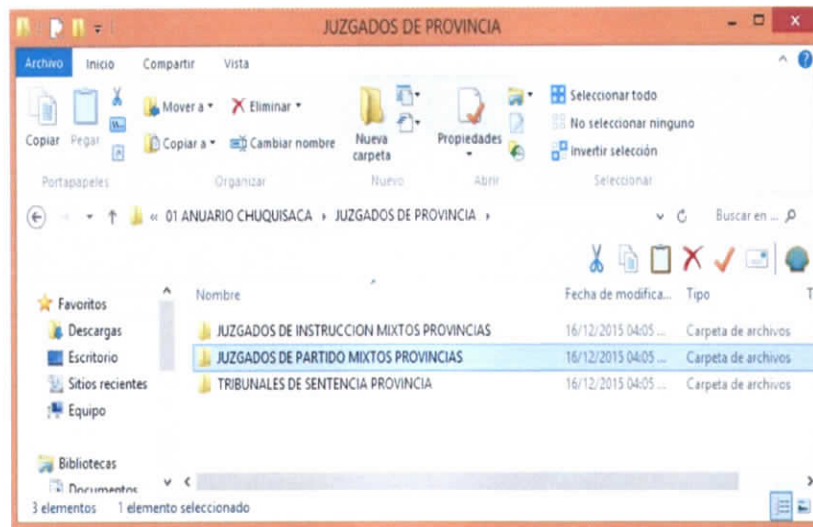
JUZGADOS DE PROVINCIA

Archivo Inicio Compartir Vista

Copiar Pegar Mover a ▾ Eliminar ▾ Copiar a ▾ Cambiar nombre Nueva carpeta Propiedades Seleccionar todo No seleccionar ninguno Invertir selección

Portapapeles Organizar Nuevo Abrir Seleccionar

« 01 ANUARIO CHUQUISACA › JUZGADOS DE PROVINCIA ›

Buscar en ...

Favoritos
Descargas
Escritorio
Sitios recientes
Equipo

Bibliotecas
Documentos

| Nombre | Fecha de modifica... | Tipo |
|---|---|---|
| JUZGADOS DE INSTRUCCION MIXTOS PROVINCIAS | 16/12/2015 04:05 ... | Carpeta de archivos |
| JUZGADOS DE PARTIDO MIXTOS PROVINCIAS | 16/12/2015 04:05 ... | Carpeta de archivos |
| TRIBUNALES DE SENTENCIA PROVINCIA | 16/12/2015 04:05 ... | Carpeta de archivos |

3 elementos 1 elemento seleccionado